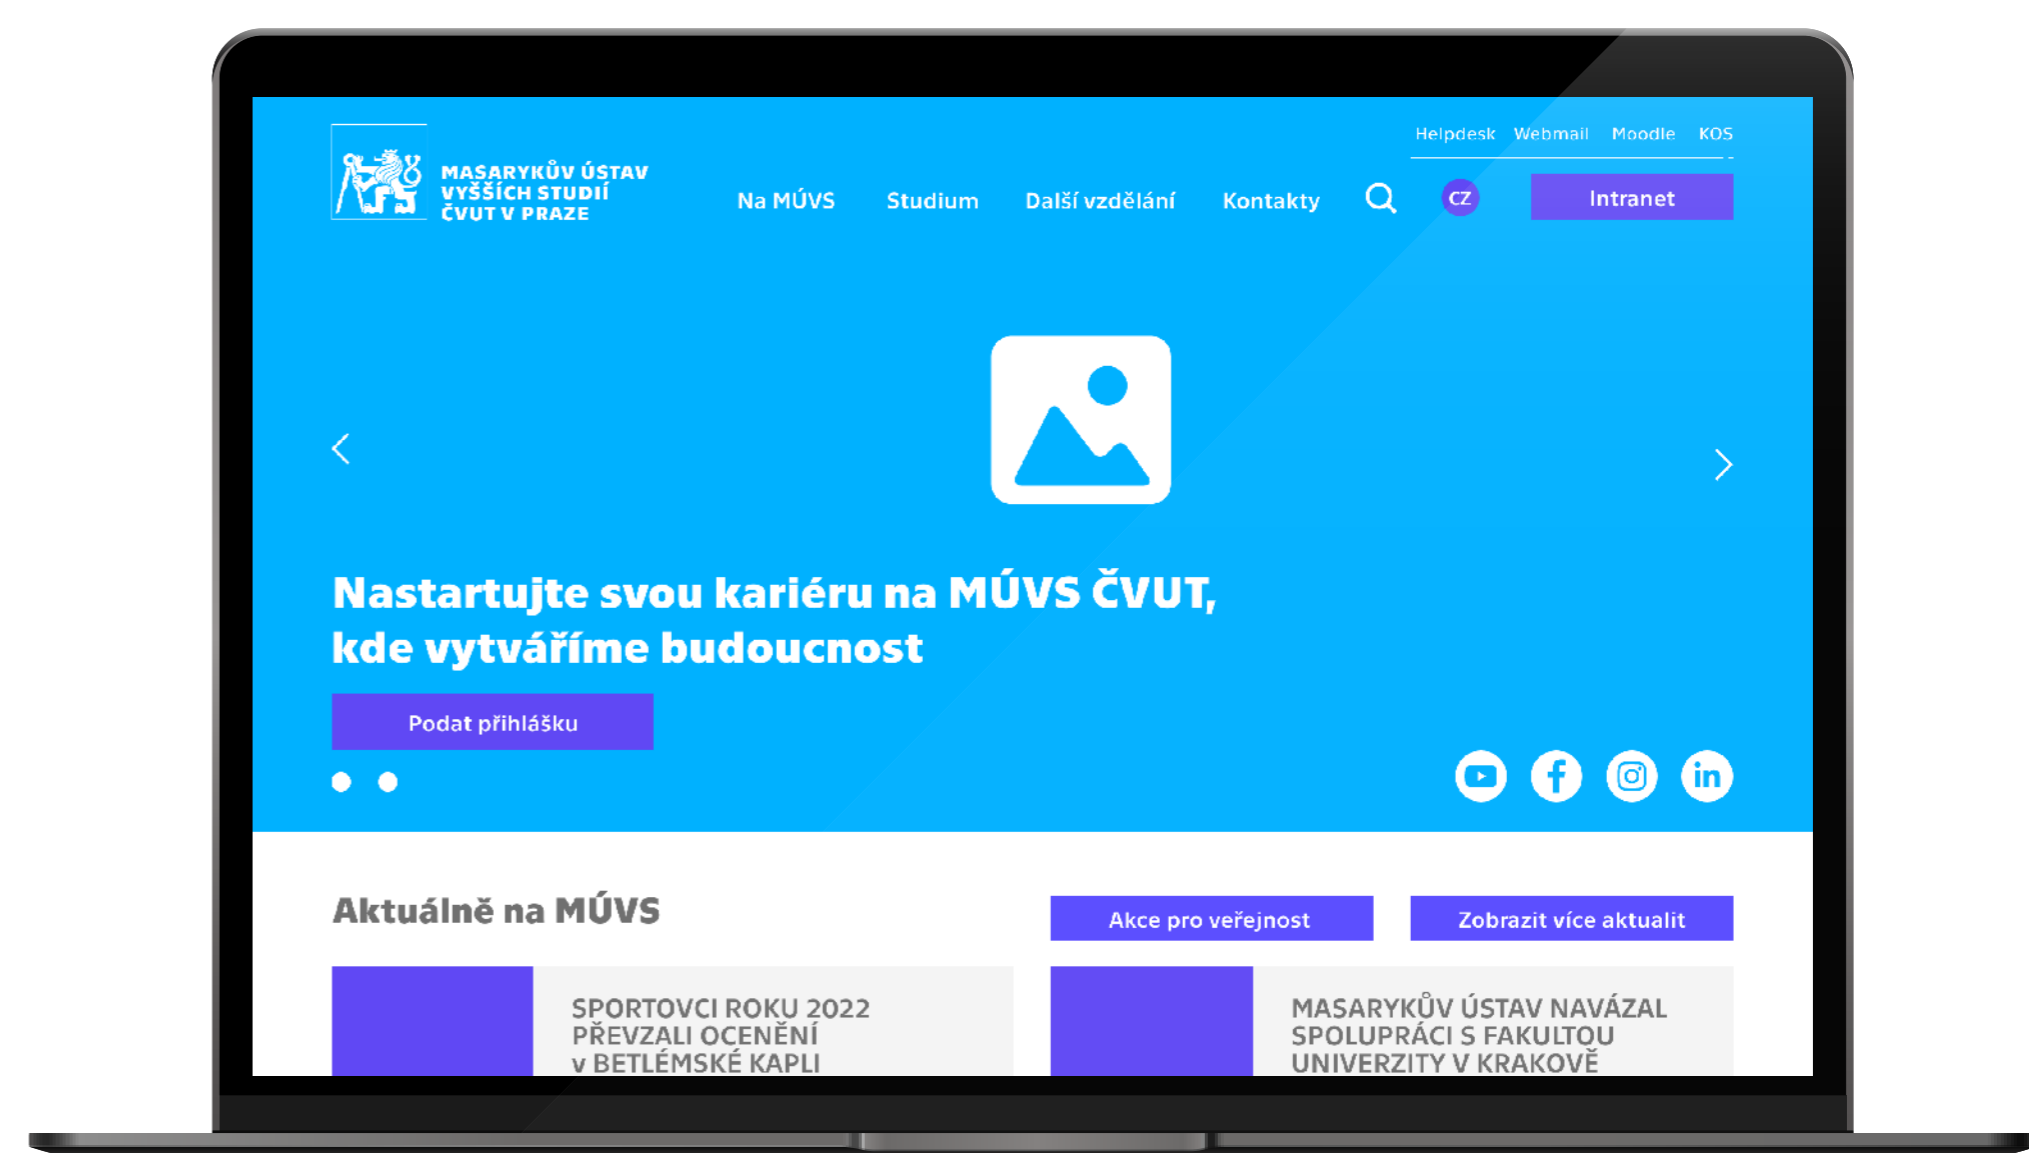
MASARYKŮV ÚSTAV VYŠŠÍCH STUDIÍ ČVUT V PRAZE

Helpdesk Webmail Moodle KOS

Na MÚVS Studium Další vzdělání Kontakty CZ Intranet

Nastartujte svou kariéru na MÚVS ČVUT, kde vytváříme budoucnost

Podat přihlášku

Aktuálně na MÚVS

Akce pro veřejnost

Zobrazit více aktualit

SPORTOVCI ROKU 2022 PŘEVZALI OCENĚNÍ v BETLÉMSKÉ KAPLI

MASARYKŮV ÚSTAV NAVÁZAL SPOLUPRÁCI S FAKULTOU UNIVERZITY V KRAKOVĚ